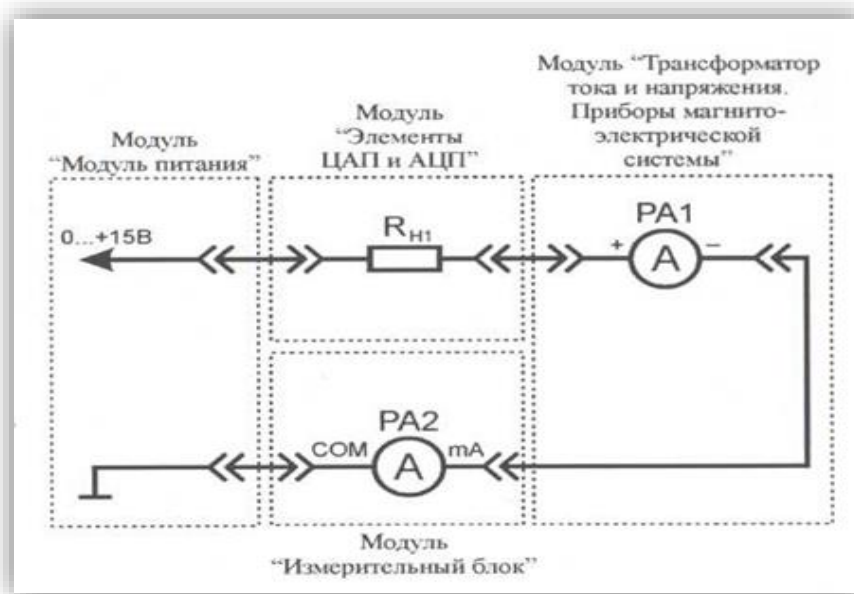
Модуль "Трансформатор тока и напряжения. Приборы магнито-электрической системы"

Модуль "Элементы ЦАП и АЦП"

Модуль "Модуль питания"

0...+15В

$R_{H1}$

PA1

+

A

–

PA2

COM

A

mA

Модуль "Измерительный блок"